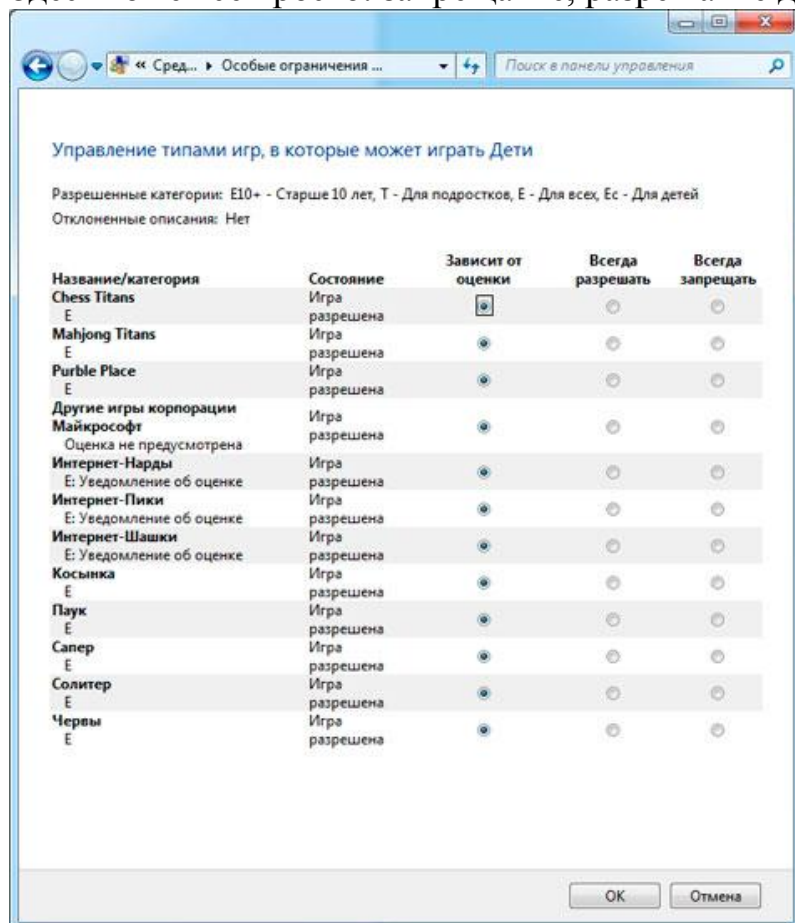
« Сред... ▸ Особые ограничения ...

Поиск в панели управления

Управление типами игр, в которые может играть Дети

Разрешенные категории: E10+ - Старше 10 лет, T - Для подростков, E - Для всех, Ec - Для детей

Отклоненные описания: Нет

| Название/категория | Состояние | Зависит от оценки | Всегда разрешать | Всегда запрещать |
|---|---|---|---|---|
| **Chess Titans** E | Игра разрешена | | | |
| **Mahjong Titans** E | Игра разрешена | | | |
| **Purble Place** E | Игра разрешена | | | |
| **Другие игры корпорации Майкрософт** Оценка не предусмотрена | Игра разрешена | | | |
| **Интернет-Нарды** E: Уведомление об оценке | Игра разрешена | | | |
| **Интернет-Пики** E: Уведомление об оценке | Игра разрешена | | | |
| **Интернет-Шашки** E: Уведомление об оценке | Игра разрешена | | | |
| **Косынка** E | Игра разрешена | | | |
| **Паук** E | Игра разрешена | | | |
| **Сапер** E | Игра разрешена | | | |
| **Солитер** E | Игра разрешена | | | |
| **Червы** E | Игра разрешена | | | |

OK

Отмена